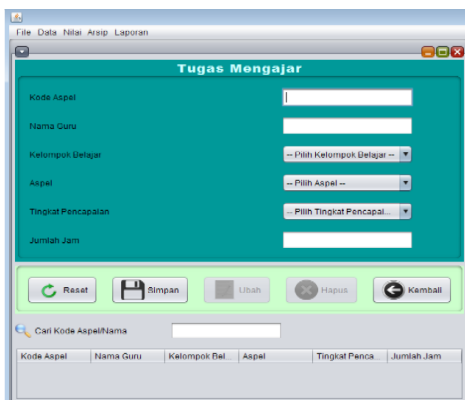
File Data Nilai Arsip Laporan

Tugas Mengajar

Kode Aspel

Nama Guru

Kelompok Belajar

-- Pilih Kelompok Belajar --

Aspel

-- Pilih Aspel --

Tingkat Pencapaian

-- Pilih Tingkat Pencapai...

Jumlah Jam

Reset

Simpan

Ubah

Hapus

Kembali

Cari Kode Aspel/Nama

| Kode Aspel | Nama Guru | Kelompok Bel... | Aspel | Tingkat Penca... | Jumlah Jam |
|---|---|---|---|---|---|